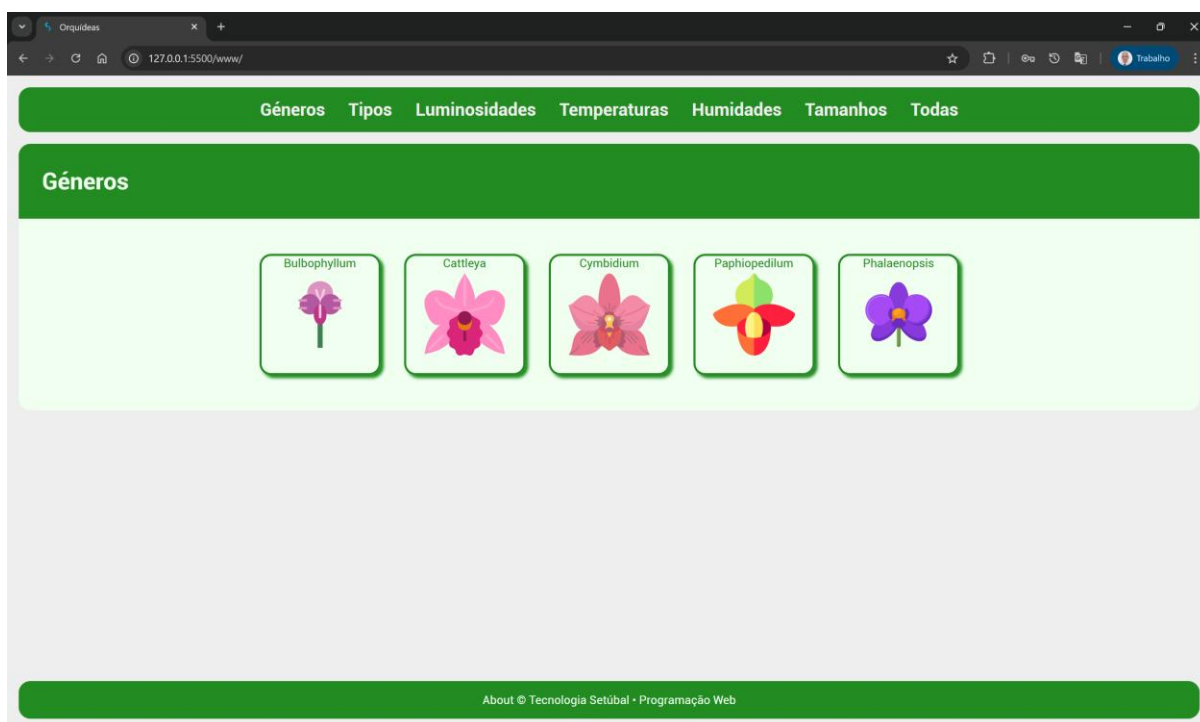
Orquideas

127.0.0.1:5500/www/

Trabalho

Géneros Tipos Luminosidades Temperaturas Humidades Tamanhos Todas

Géneros

Bulbophyllum

Cattleya

Cymbidium

Paphiopedilum

Phalaenopsis

About © Tecnologia Setúbal • Programação Web